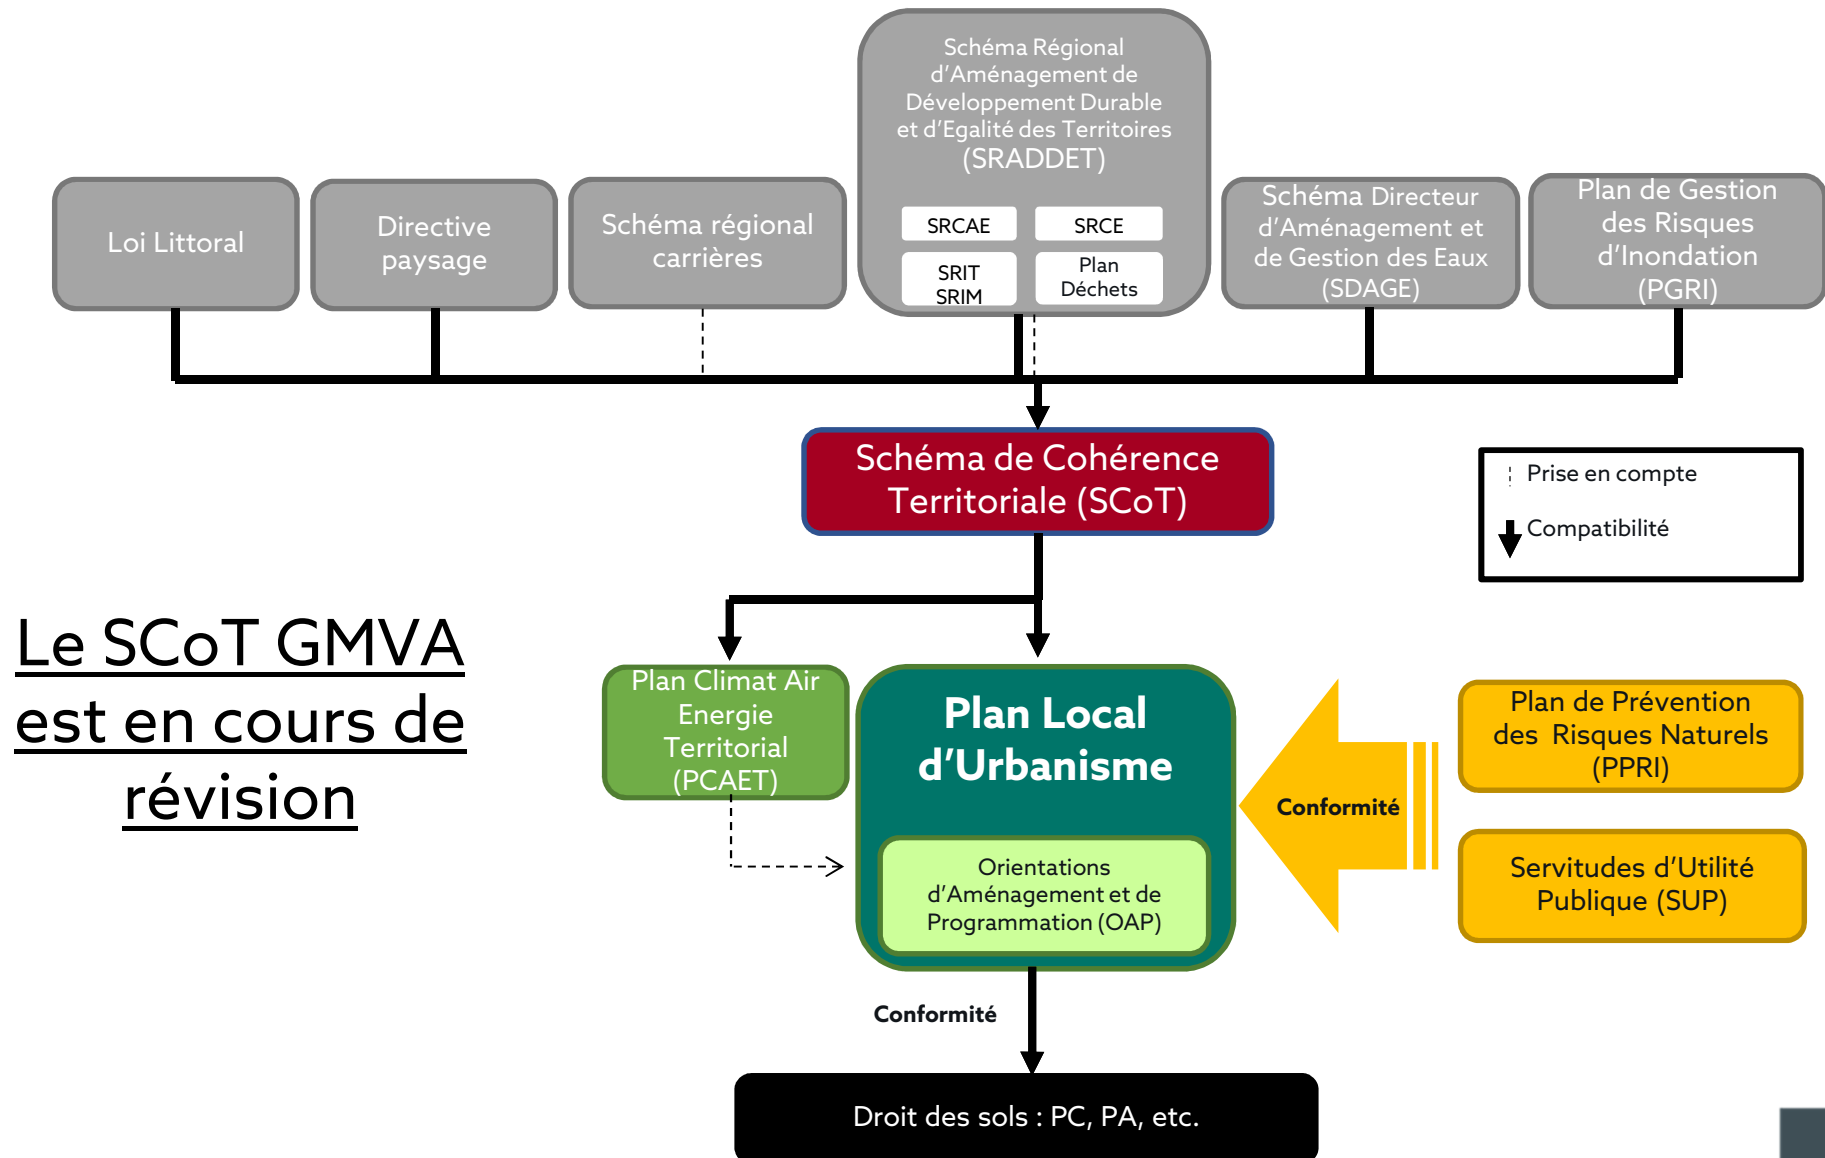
Schéma Régional d'Aménagement de Développement Durable et d'Egalité des Territoires (SRADDET)

SRCAE

SRCE

SRIT SRIM

Plan Déchets

Loi Littoral

Directive paysage

Schéma régional carrières

Schéma Directeur d'Aménagement et de Gestion des Eaux (SDAGE)

Plan de Gestion des Risques d'Inondation (PGRI)

Schéma de Cohérence Territoriale (SCoT)

Prise en compte

Compatibilité

Le SCoT GMVA est en cours de révision

Plan Climat Air Energie Territorial (PCAET)

Plan Local d'Urbanisme

Orientations d'Aménagement et de Programmation (OAP)

Conformité

Plan de Prévention des Risques Naturels (PPRI)

Servitudes d'Utilité Publique (SUP)

Conformité

Droit des sols : PC, PA, etc.